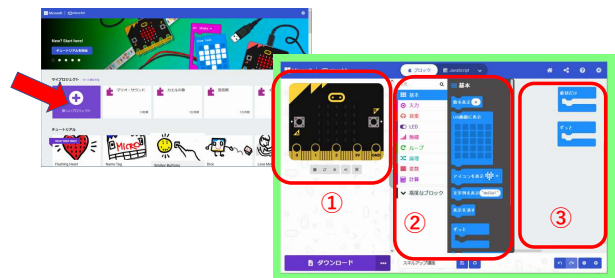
Microsoft | micro:bit

New? Start here!

チュートリアルを開始

マイプロジェクト

新しいプロジェクト

デジャ・サウンド

カエルの歌

防犯

チュートリアル

Flashing Heart

Name Tag

Smiley Buttons

Dice

Love Meter

ブロック

JavaScript

①

基本

入力

音楽

LED

無線

ループ

論理

変数

計算

高度なブロック

基本

数を表示

LED画面に表示

アイコンを表示

文字列を表示 "Hello!"

表示を消す

ずっと

②

最初だけ

ずっと

③

ダウンロード

...

スタイルアップ